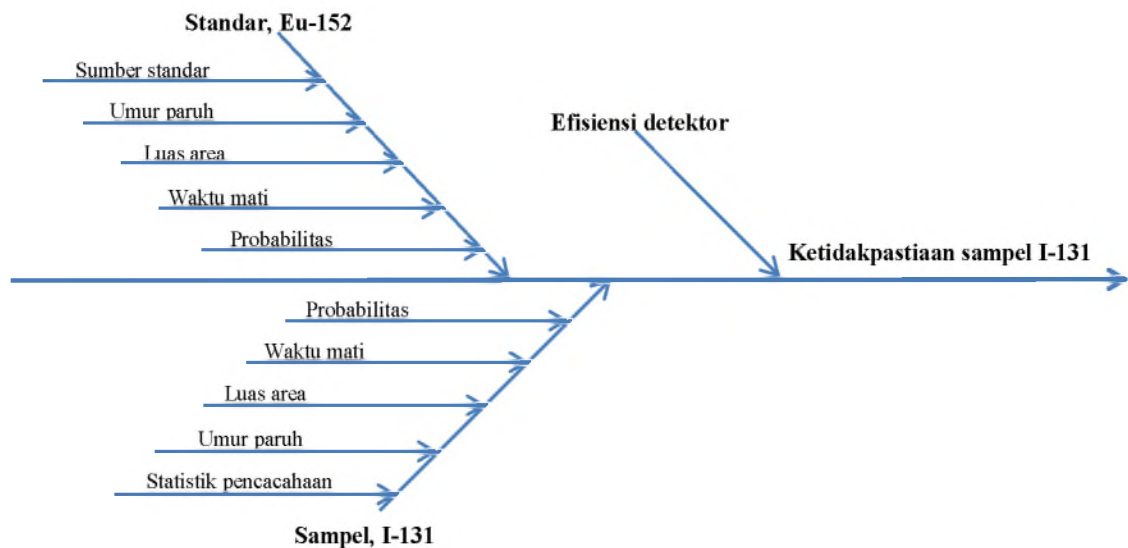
Standar, Eu-152

Sumber standar

Umur paruh

Luas area

Waktu mati

Probabilitas

Efisiensi detektor

Ketidakpastiaan sampel I-131

Probabilitas

Waktu mati

Luas area

Umur paruh

Statistik pencacahaan

Sampel, I-131